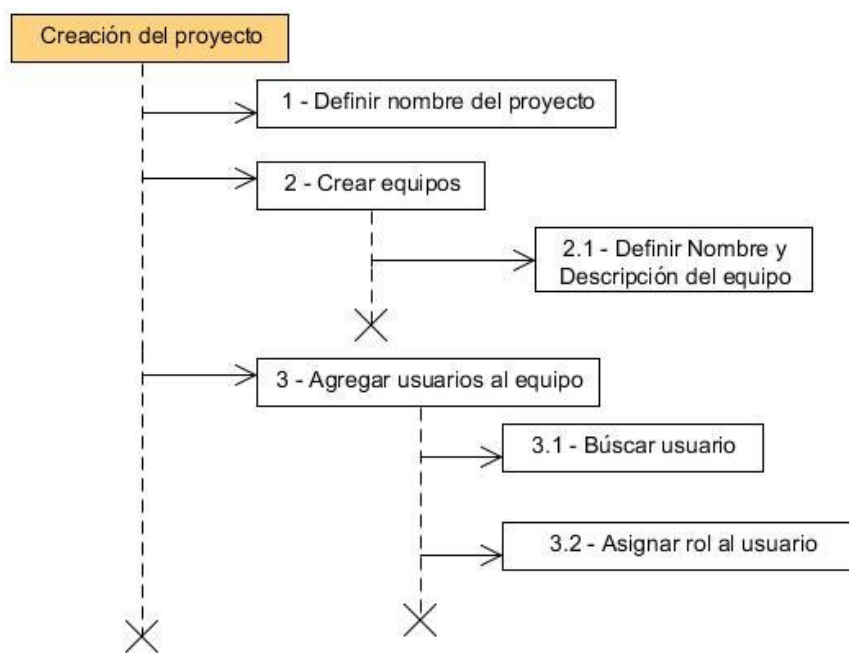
Creación del proyecto

1 - Definir nombre del proyecto

2 - Crear equipos

2.1 - Definir Nombre y Descripción del equipo

3 - Agregar usuarios al equipo

3.1 - Búscar usuario

3.2 - Asignar rol al usuario